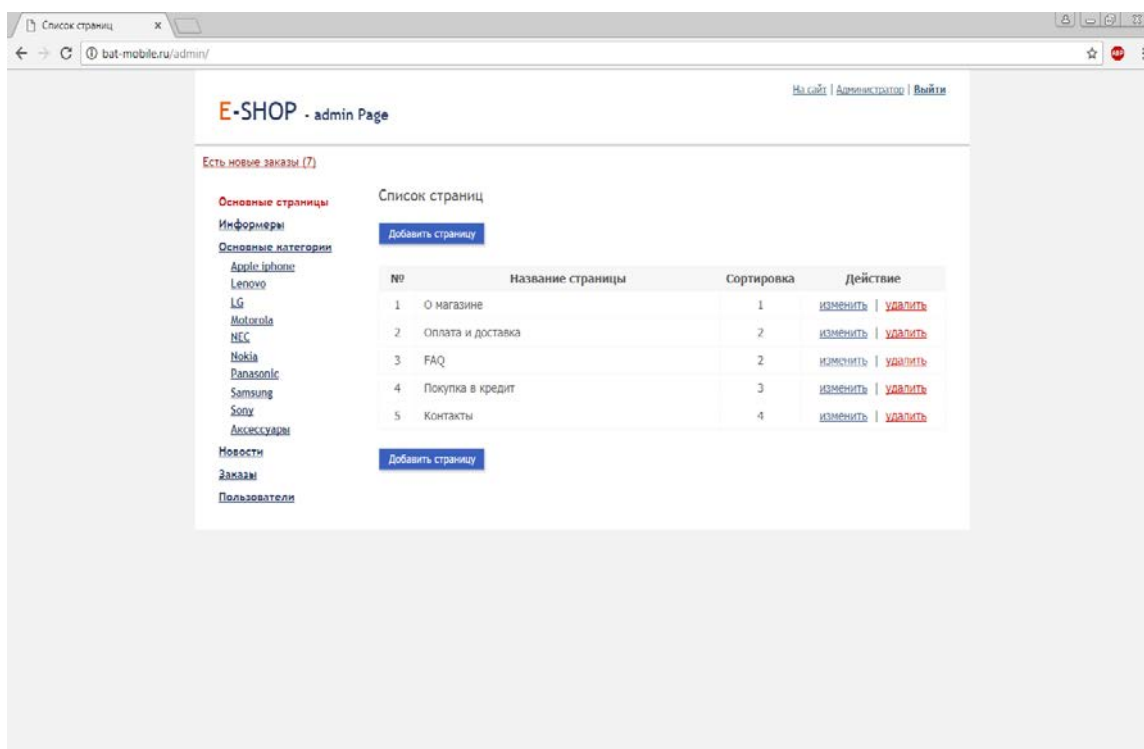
Список страниц ×

bat-mobile.ru/admin/

E-SHOP - admin Page

На сайт | Администратор | Выйти

Есть новые заказы (7)

Основные страницы
Информеры
Основные категории
Apple iphone
Lenovo
LG
Motorola
NEC
Nokia
Panasonic
Samsung
Sony
Аксессуары
Новости
Заказы
Пользователи

Список страниц

Добавить страницу

| № | Название страницы | Сортировка | Действие |
|---|---|---|---|
| 1 | О магазине | 1 | изменить \| удалить |
| 2 | Оплата и доставка | 2 | изменить \| удалить |
| 3 | FAQ | 2 | изменить \| удалить |
| 4 | Покупка в кредит | 3 | изменить \| удалить |
| 5 | Контакты | 4 | изменить \| удалить |

Добавить страницу